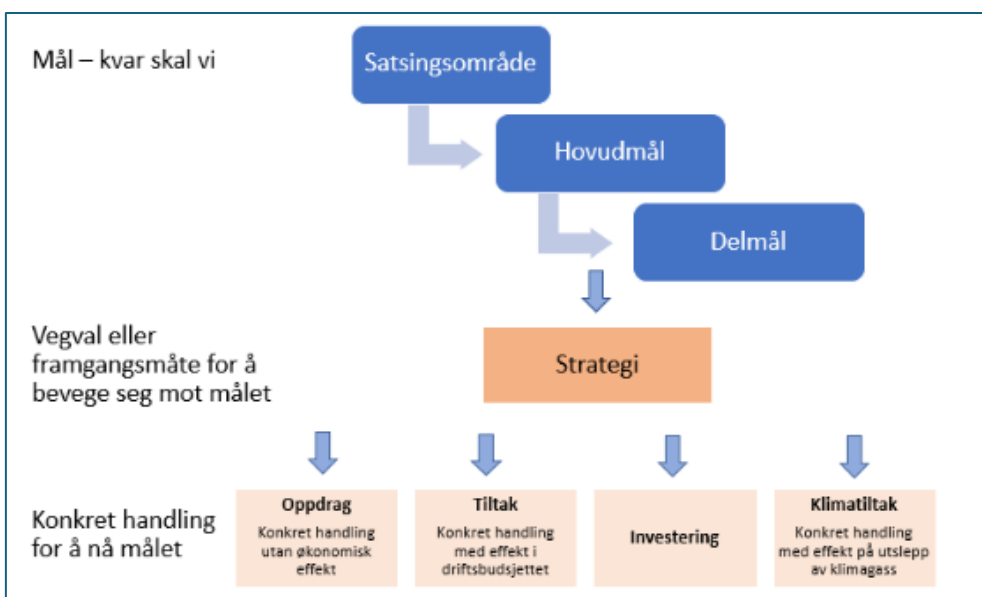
Mål – kvar skal vi

Satsingsområde

Hovudmål

Delmål

Vegval eller framgangsmåte for å bevege seg mot målet

Strategi

Konkret handling for å nå målet

Oppdrag
Konkret handling utan økonomisk effekt

Tiltak
Konkret handling med effekt i driftsbudsjettet

Investering

Klimatiltak
Konkret handling med effekt på utslepp av klimagass